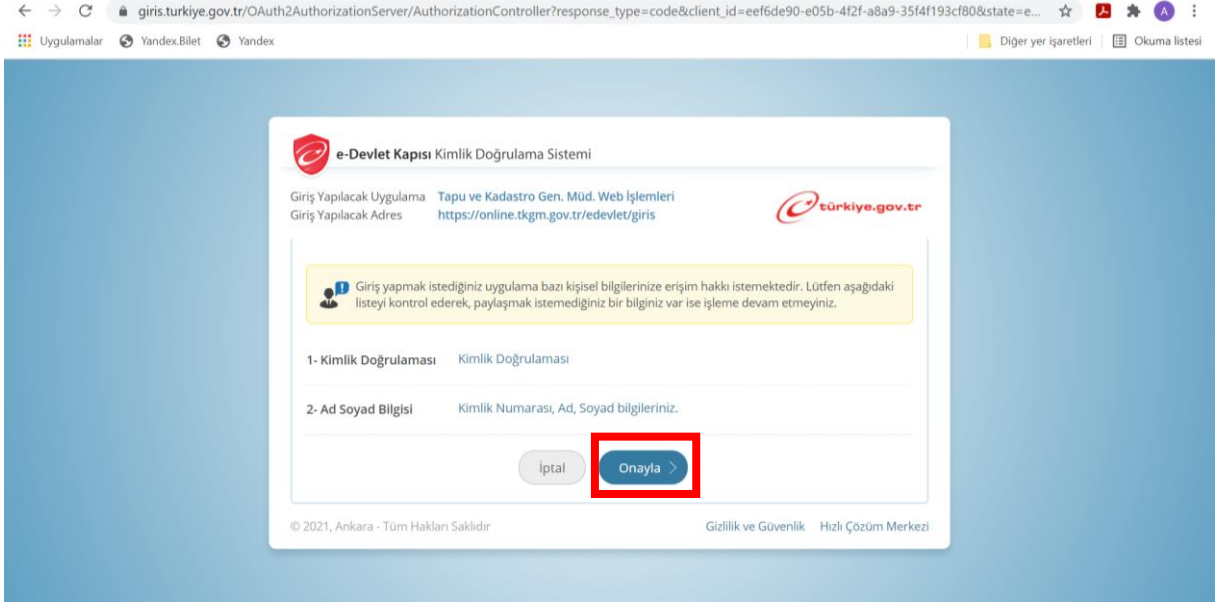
giris.turkiye.gov.tr/OAuth2AuthorizationServer/AuthorizationController?response_type=code&client_id=eef6de90-e05b-4f2f-a8a9-35f4f193cf80&state=e...

Uygulamalar Yandex.Bilet Yandex

Diğer yer işaretleri Okuma listesi

e-Devlet Kapısı Kimlik Doğrulama Sistemi

Giriş Yapılacak Uygulama Tapu ve Kadastro Gen. Müd. Web İşlemleri
Giriş Yapılacak Adres https://online.tkgm.gov.tr/edevlet/giris

türkiye.gov.tr

Giriş yapmak istediğiniz uygulama bazı kişisel bilgilerinize erişim hakkı istemektedir. Lütfen aşağıdaki listeyi kontrol ederek, paylaşmak istemediğiniz bir bilginiz var ise işleme devam etmeyiniz.

1- Kimlik Doğrulaması Kimlik Doğrulaması

2- Ad Soyad Bilgisi Kimlik Numarası, Ad, Soyad bilgileriniz.

İptal Onayla

© 2021, Ankara - Tüm Hakları Saklıdır

Gizlilik ve Güvenlik Hızlı Çözüm Merkezi